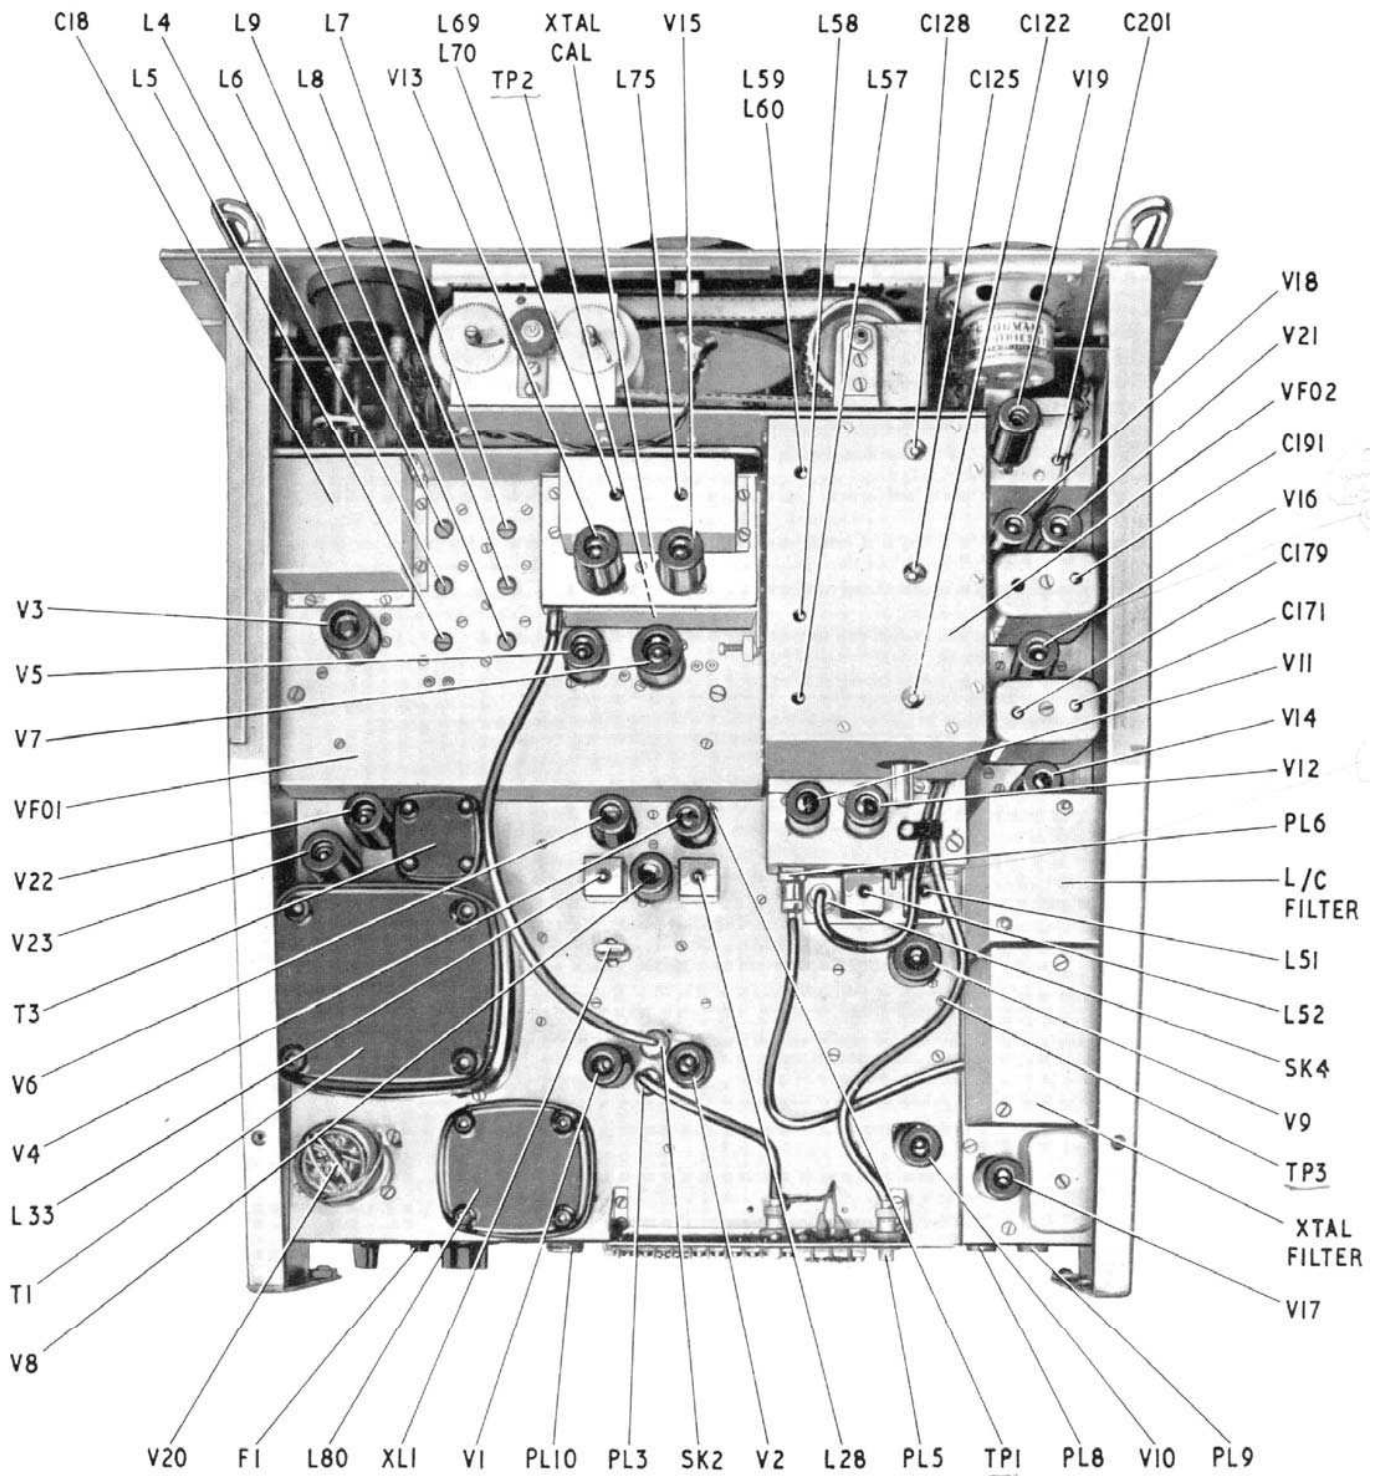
C18 L4 L9 L7 L69 L70 XTAL CAL V15 L58 C128 C122 C201

L5 L6 L8 V13 TP2 L75 L59 L60 L57 C125 V19

V18
V21
VF02
C191
V16
C179
C171
V11
V14
V12
PL6
L/C FILTER
L51
L52
SK4
V9
TP3
XTAL FILTER
V17

V3
V5
V7
VF01
V22
V23
T3
V6
V4
L33
T1
V8

V20 F1 L80 XL1 V1 PL10 PL3 SK2 V2 L28 PL5 TP1 PL8 V10 PL9